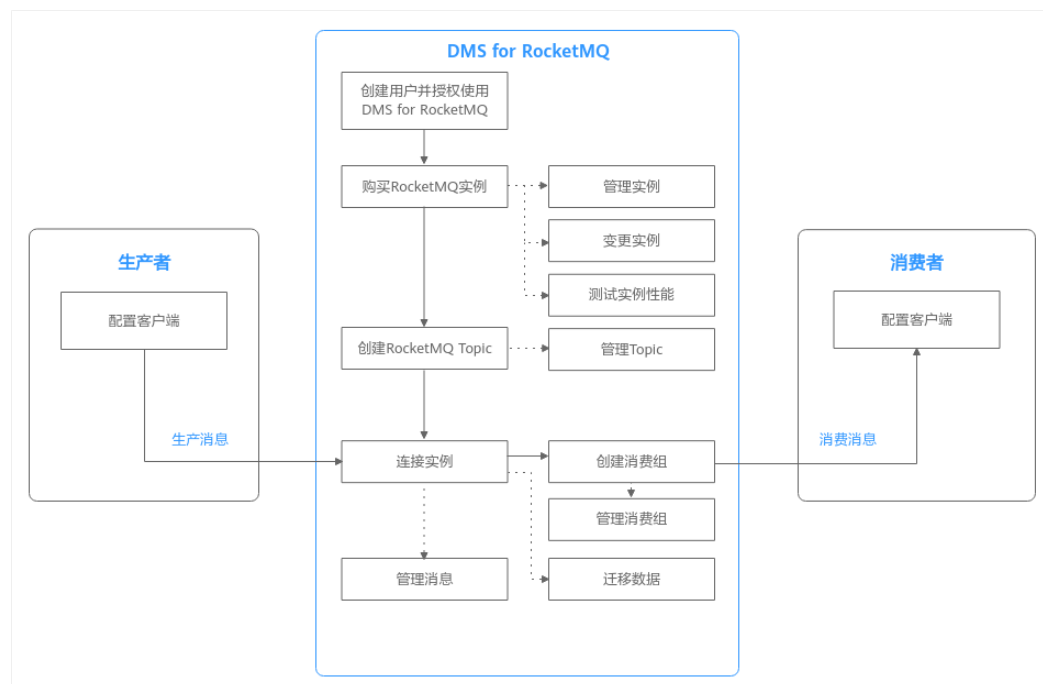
DMS for RocketMQ

创建用户并授权使用 DMS for RocketMQ

购买RocketMQ实例

管理实例

变更实例

测试实例性能

创建RocketMQ Topic

管理Topic

连接实例

创建消费组

管理消费组

管理消息

迁移数据

生产者

配置客户端

生产消息

消费者

配置客户端

消费消息